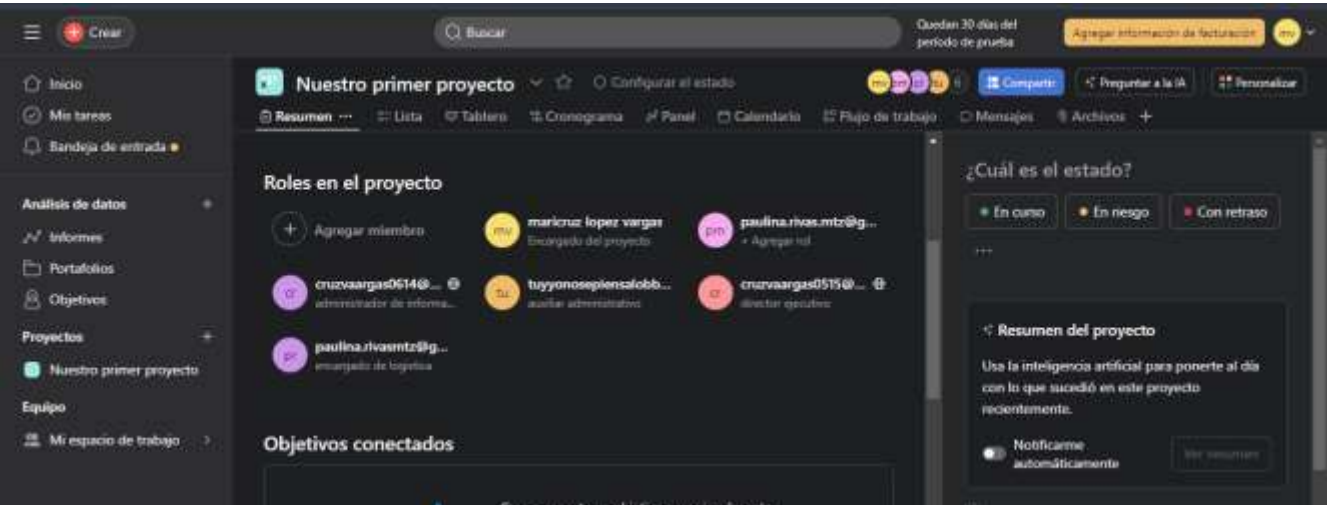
Crear

Buscar

Quedan 30 días del período de prueba

Agregar información de facturación

mv

Inicio

Mis tareas

Bandeja de entrada

Análisis de datos

Informes

Portafolios

Objetivos

Proyectos

Nuestro primer proyecto

Equipo

Mi espacio de trabajo

Nuestro primer proyecto

Configurar el estado

mv pm cr tu 6

Compartir

Preguntar a la IA

Personalizar

Resumen ··· Lista Tablero Cronograma Panel Calendario Flujo de trabajo Mensajes Archivos +

Roles en el proyecto

Agregar miembro

mv maricruz lopez vargas
Encargado del proyecto

pm paulina.rivas.mtz@g...
+ Agregar rol

cr cruzvaargas0614@...
administrador de informa...

tu tuyyonosepiensalobb...
auxiliar administrativo

cr cruzvaargas0515@...
director ejecutivo

pr paulina.rivasmtz@g...
encargado de logística

Objetivos conectados

¿Cuál es el estado?

En curso

En riesgo

Con retraso

···

Resumen del proyecto

Usa la inteligencia artificial para ponerte al día con lo que sucedió en este proyecto recientemente.

Notificarme automáticamente

Ver resumen